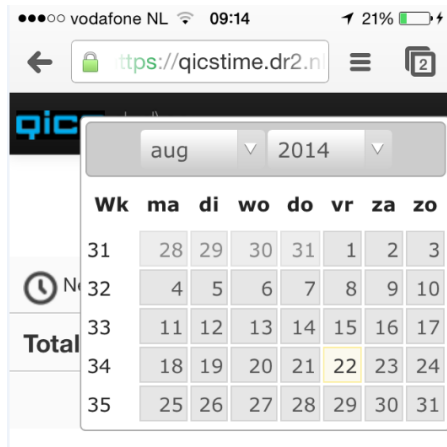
●●●○○ vodafone NL 09:14 21%

ps://qicstime.dr2.n

qic

N

Total

aug 2014

| Wk | ma | di | wo | do | vr | za | zo |
|---|---|---|---|---|---|---|---|
| 31 | 28 | 29 | 30 | 31 | 1 | 2 | 3 |
| 32 | 4 | 5 | 6 | 7 | 8 | 9 | 10 |
| 33 | 11 | 12 | 13 | 14 | 15 | 16 | 17 |
| 34 | 18 | 19 | 20 | 21 | 22 | 23 | 24 |
| 35 | 25 | 26 | 27 | 28 | 29 | 30 | 31 |